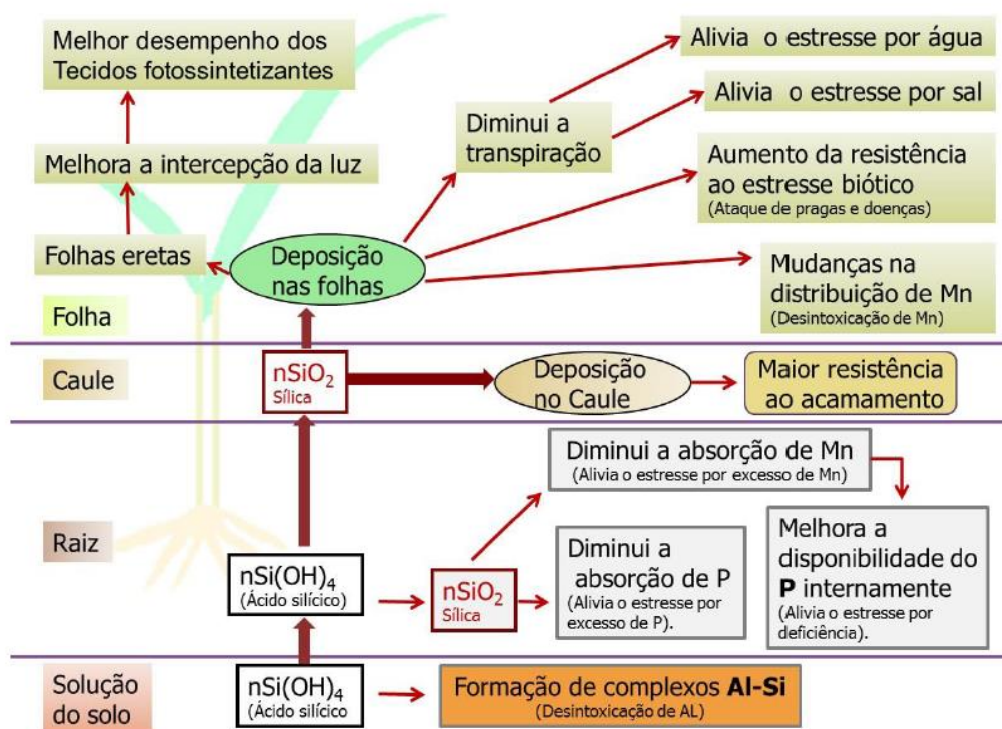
Melhor desempenho dos Tecidos fotossintetizantes

Melhora a intercepção da luz

Folhas eretas

Deposição nas folhas

Diminui a transpiração

Alivia o estresse por água

Alivia o estresse por sal

Aumento da resistência ao estresse biótico
(Ataque de pragas e doenças)

Mudanças na distribuição de Mn
(Desintoxicação de Mn)

Folha

Caule

$nSiO_2$
Sílica

Deposição no Caule

Maior resistência ao acamamento

Diminui a absorção de Mn
(Alivia o estresse por excesso de Mn)

Melhora a disponibilidade do **P** internamente
(Alivia o estresse por deficiência).

Raiz

$nSi(OH)_4$
(Ácido silícico)

$nSiO_2$
Sílica

Diminui a absorção de P
(Alivia o estresse por excesso de P).

Solução do solo

$nSi(OH)_4$
(Ácido silícico

Formação de complexos **Al-Si**
(Desintoxicação de AL)